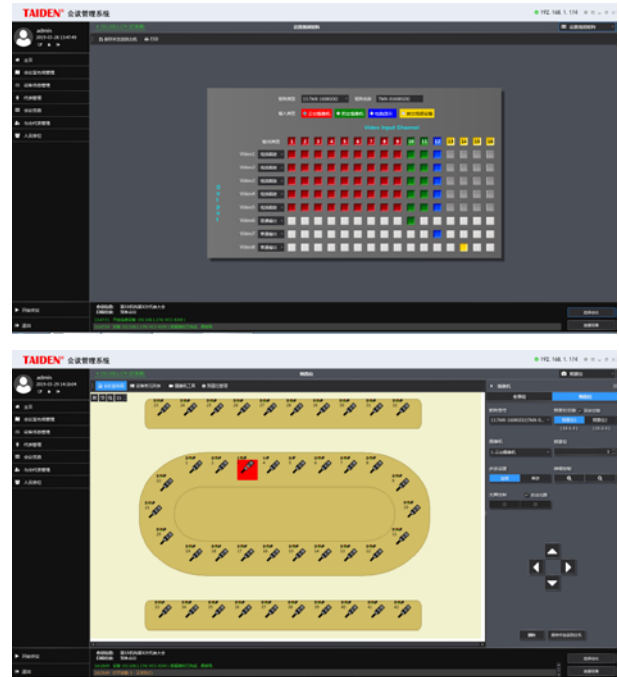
TAIDEN® 会议管理系统

192.168.1.174

admin

2019-02-28 13:47:49

主页

会议室布局管理

设备管理

代表管理

会议管理

与会代表管理

人员单位

视频矩阵控制

Video Input Channel

1 2 3 4 5 6 7 8 9 10 11 12 13 14 15 16

Video1

Video2

Video3

Video4

Video5

Video6

Video7

Video8

Video9

开始会议

退出

TAIDEN® 会议管理系统

192.168.1.174

admin

2019-02-28 14:58:09

主页

会议室布局管理

设备管理

代表管理

会议管理

与会代表管理

人员单位

开始会议

退出